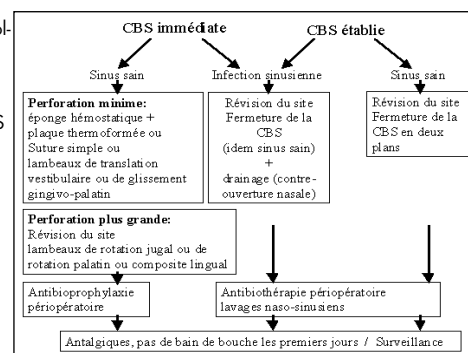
ol-

S

CBS immédiate

CBS établie

Sinus sain

Infection sinusienne

Sinus sain

**Perforation minime:** éponge hémostatique + plaque thermoformée ou Suture simple ou lambeaux de translation vestibulaire ou de glissement gingivo-palatin

Révision du site Fermeture de la CBS (idem sinus sain) + drainage (contre-ouverture nasale)

Révision du site Fermeture de la CBS en deux plans

**Perforation plus grande:** Révision du site lambeaux de rotation jugal ou de rotation palatin ou composite lingual

Antibioprophylaxie périopératoire

Antibiothérapie périopératoire lavages naso-sinusiens

Antalgiques, pas de bain de bouche les premiers jours / Surveillance